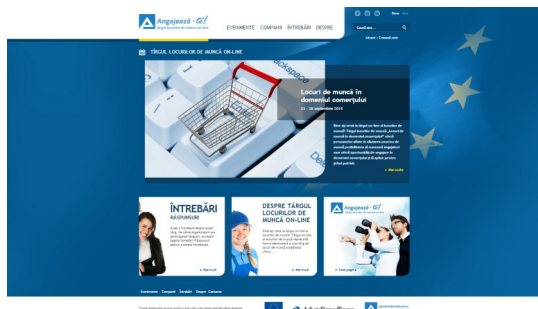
Angajează - te!

EVENIMENTE COMPANII ÎNTREBĂRI DESPRE

Caută aici...

TÂRGUL LOCURILOR DE MUNCĂ ON-LINE

Locuri de muncă în domeniul comerțului

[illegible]

» Mai multe

ÎNTREBĂRI RĂSPUNSURI

» Mai mult

DESPRE TÂRGUL LOCURILOR DE MUNCĂ ON-LINE

» Mai mult

Angajează - te!

» Vezi pagina

Evenimente Companii Întrebări Despre Contacte

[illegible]